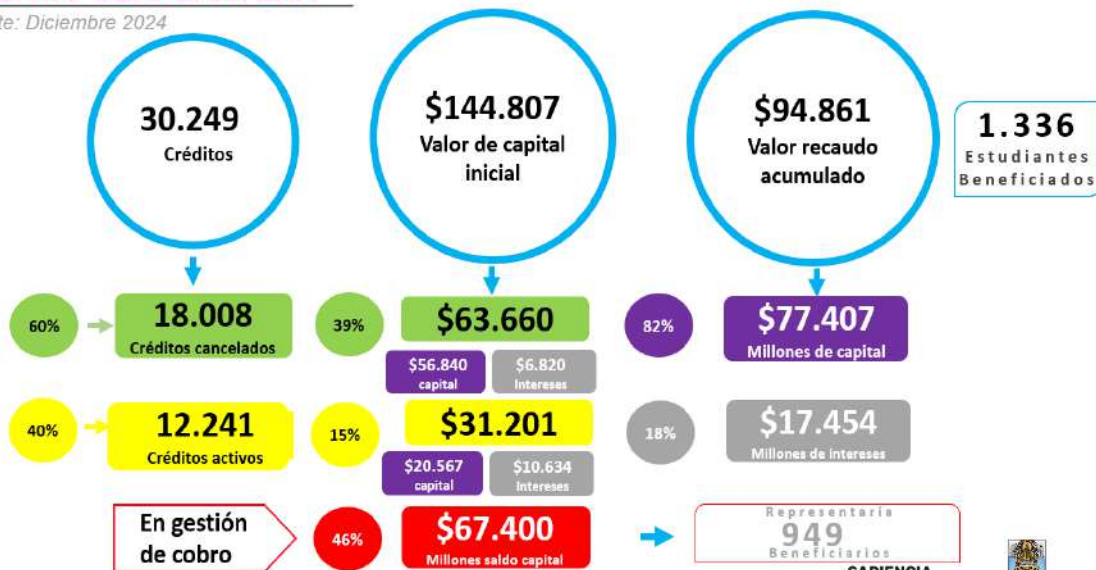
te: Diciembre 2024

30.249
Créditos

$144.807
Valor de capital inicial

$94.861
Valor recaudo acumulado

1.336
Estudiantes Beneficiados

60%
18.008
Créditos cancelados

39%
$63.660
$56.840 capital
$6.820 Intereses

82%
$77.407
Millones de capital

40%
12.241
Créditos activos

15%
$31.201
$20.567 capital
$10.634 Intereses

18%
$17.454
Millones de intereses

En gestión de cobro

46%
$67.400
Millones saldo capital

Representaria
949
Beneficiarios

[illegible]